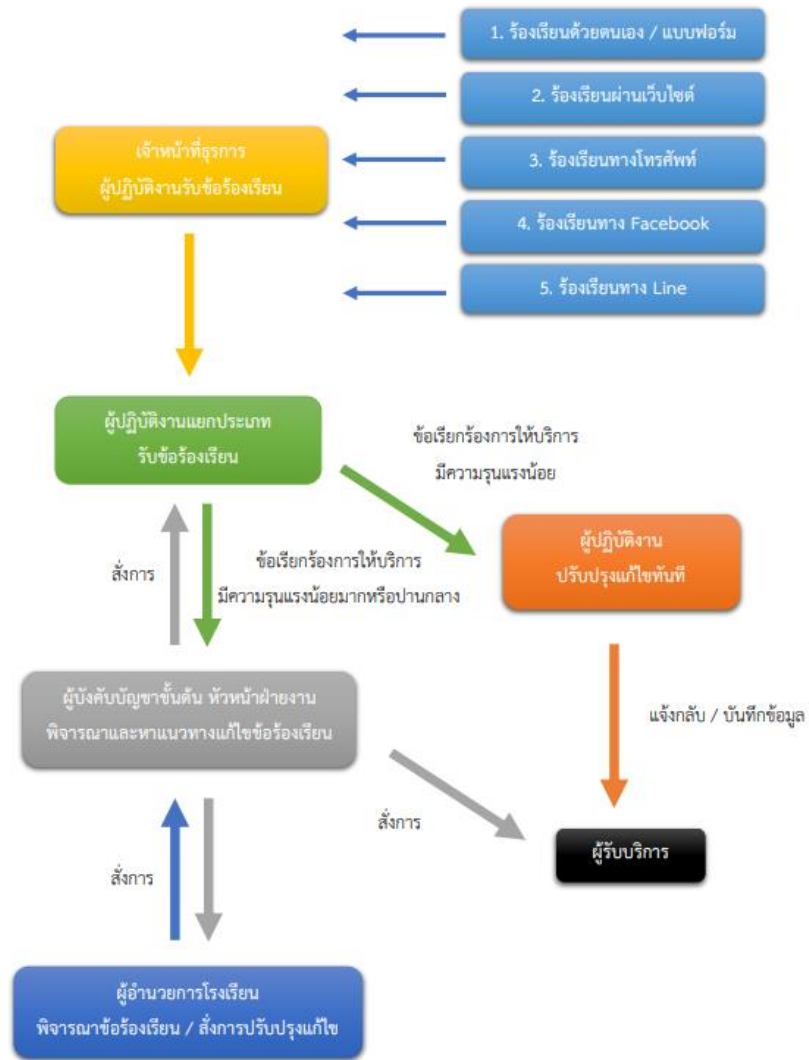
1. ร้องเรียนด้วยตนเอง / แบบฟอร์ม

2. ร้องเรียนผ่านเว็บไซต์

3. ร้องเรียนทางโทรศัพท์

4. ร้องเรียนทาง Facebook

5. ร้องเรียนทาง Line

เจ้าหน้าที่ธุรการ ผู้ปฏิบัติงานรับข้อร้องเรียน

ผู้ปฏิบัติงานแยกประเภท รับข้อร้องเรียน

ข้อเรียกร้องการให้บริการ มีความรุนแรงน้อย

ผู้ปฏิบัติงาน ปรับปรุงแก้ไขทันที

สั่งการ

ข้อเรียกร้องการให้บริการ มีความรุนแรงน้อยมากหรือปานกลาง

ผู้บังคับบัญชาขั้นต้น หัวหน้าฝ่ายงาน พิจารณาและหาแนวทางแก้ไขข้อร้องเรียน

แจ้งกลับ / บันทึกข้อมูล

สั่งการ

ผู้รับบริการ

สั่งการ

ผู้อำนวยการโรงเรียน พิจารณาข้อร้องเรียน / สั่งการปรับปรุงแก้ไข